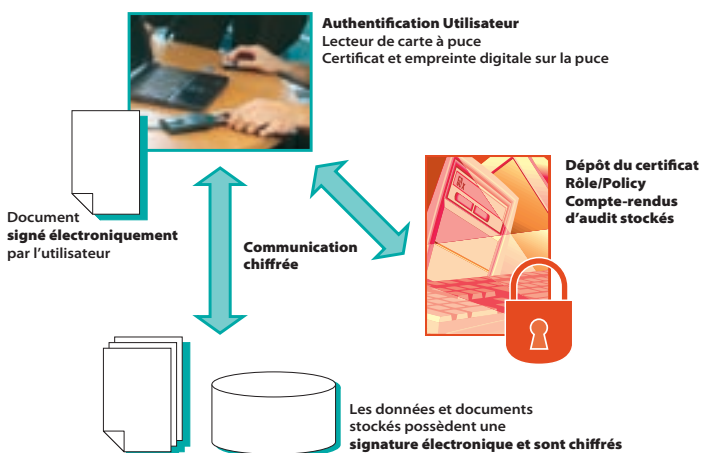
Authentification Utilisateur
Lecteur de carte à puce
Certificat et empreinte digitale sur la puce

Document
signé électroniquement
par l'utilisateur

Communication
chiffrée

Dépôt du certificat
Rôle/Policy
Compte-rendus
d'audit stockés

Les données et documents
stockés possèdent une
signature électronique et sont chiffrés